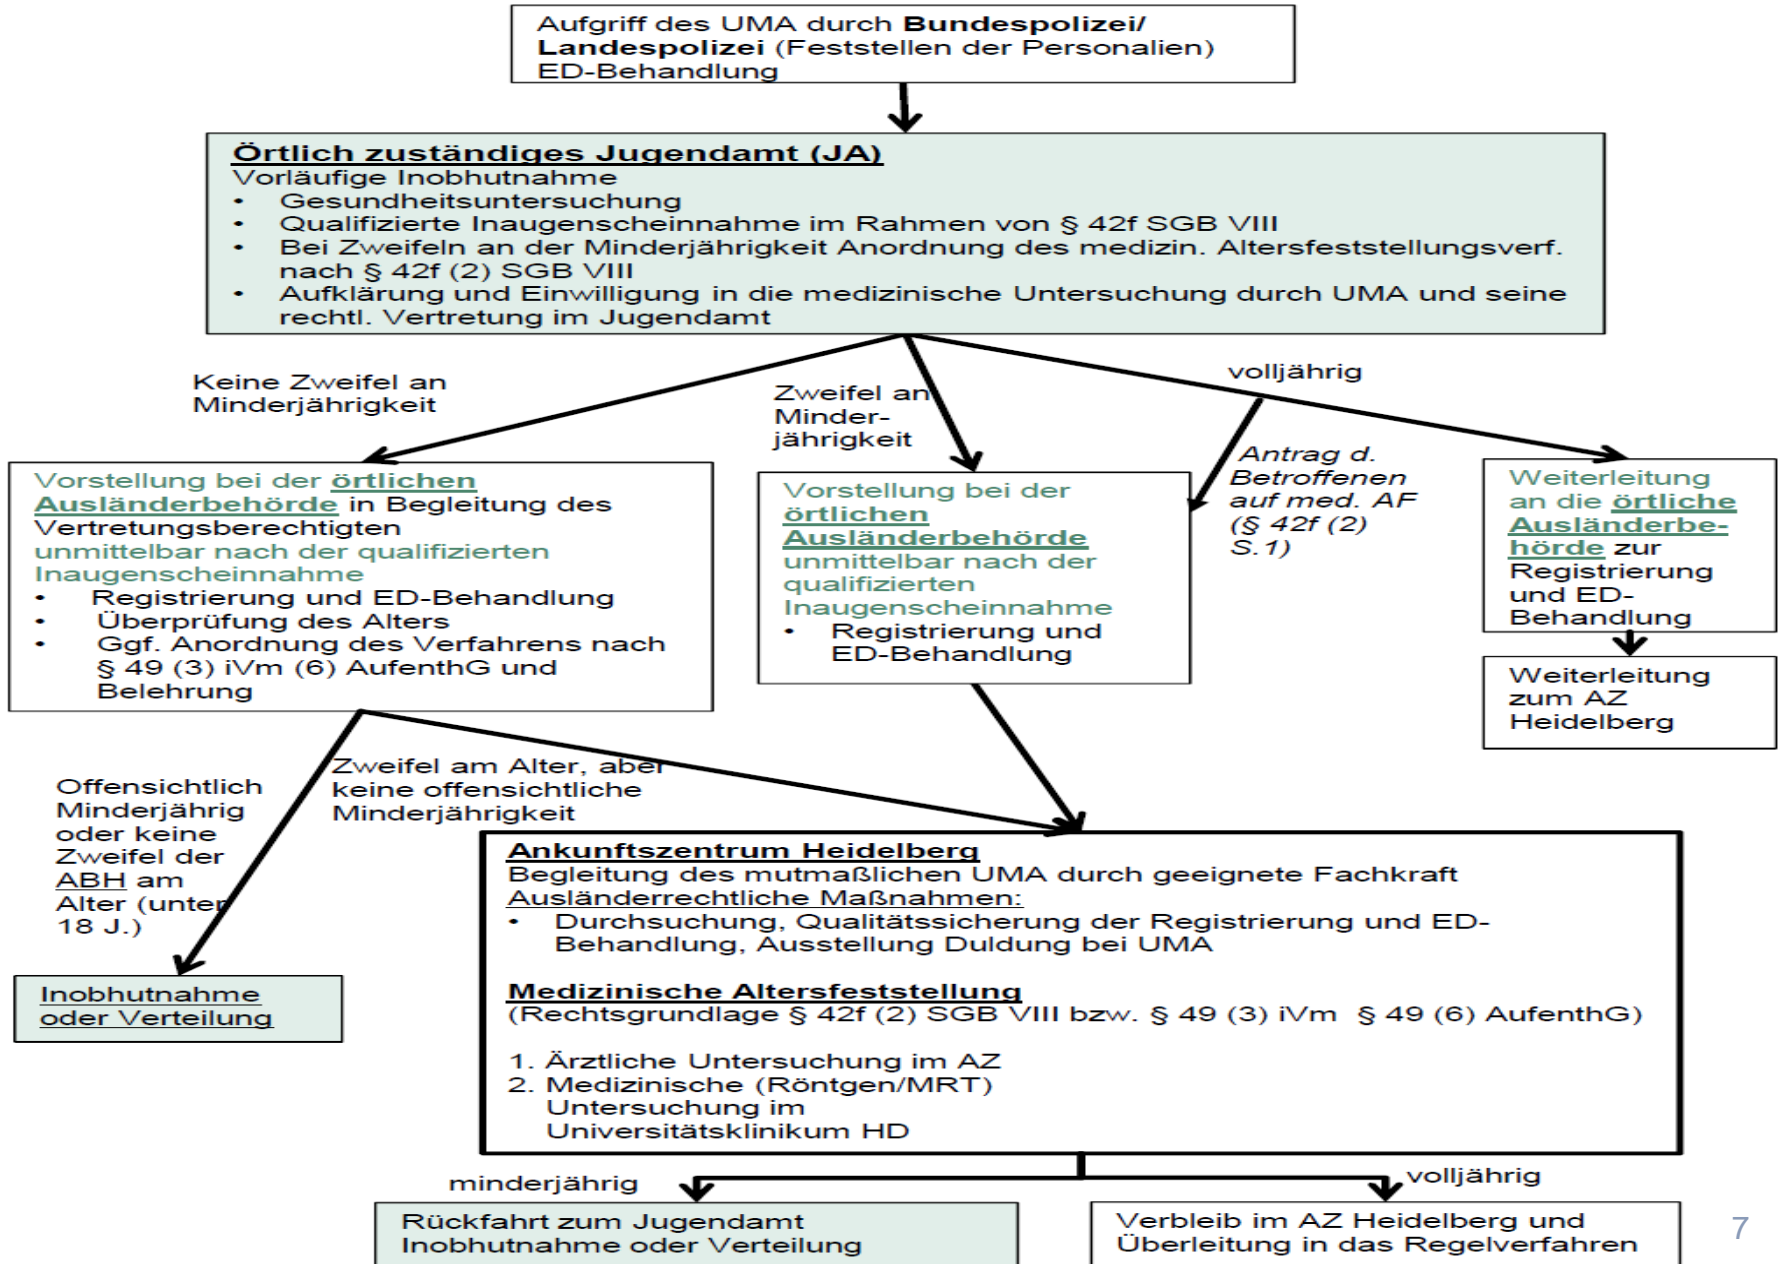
Aufgriff des UMA durch **Bundespolizei/ Landespolizei** (Feststellen der Personalien) ED-Behandlung

Örtlich zuständiges Jugendamt (JA)
Vorläufige Inobhutnahme
- Gesundheitsuntersuchung
- Qualifizierte Inaugenscheinnahme im Rahmen von § 42f SGB VIII
- Bei Zweifeln an der Minderjährigkeit Anordnung des medizin. Altersfeststellungsverf. nach § 42f (2) SGB VIII
- Aufklärung und Einwilligung in die medizinische Untersuchung durch UMA und seine rechtl. Vertretung im Jugendamt

Keine Zweifel an Minderjährigkeit

Zweifel an Minder-jährigkeit

volljährig

Antrag d. Betroffenen auf med. AF (§ 42f (2) S.1)

Vorstellung bei der örtlichen Ausländerbehörde in Begleitung des Vertretungsberechtigten unmittelbar nach der qualifizierten Inaugenscheinnahme
- Registrierung und ED-Behandlung
- Überprüfung des Alters
- Ggf. Anordnung des Verfahrens nach § 49 (3) iVm (6) AufenthG und Belehrung

Vorstellung bei der örtlichen Ausländerbehörde unmittelbar nach der qualifizierten Inaugenscheinnahme
- Registrierung und ED-Behandlung

Weiterleitung an die örtliche Ausländerbehörde zur Registrierung und ED-Behandlung

Weiterleitung zum AZ Heidelberg

Offensichtlich Minderjährig oder keine Zweifel der ABH am Alter (unter 18 J.)

Zweifel am Alter, aber keine offensichtliche Minderjährigkeit

Inobhutnahme oder Verteilung

Ankunftszentrum Heidelberg
Begleitung des mutmaßlichen UMA durch geeignete Fachkraft
Ausländerrechtliche Maßnahmen:
- Durchsuchung, Qualitätssicherung der Registrierung und ED-Behandlung, Ausstellung Duldung bei UMA

Medizinische Altersfeststellung
(Rechtsgrundlage § 42f (2) SGB VIII bzw. § 49 (3) iVm § 49 (6) AufenthG)

1. Ärztliche Untersuchung im AZ
2. Medizinische (Röntgen/MRT) Untersuchung im Universitätsklinikum HD

minderjährig

volljährig

Rückfahrt zum Jugendamt Inobhutnahme oder Verteilung

Verbleib im AZ Heidelberg und Überleitung in das Regelverfahren

7